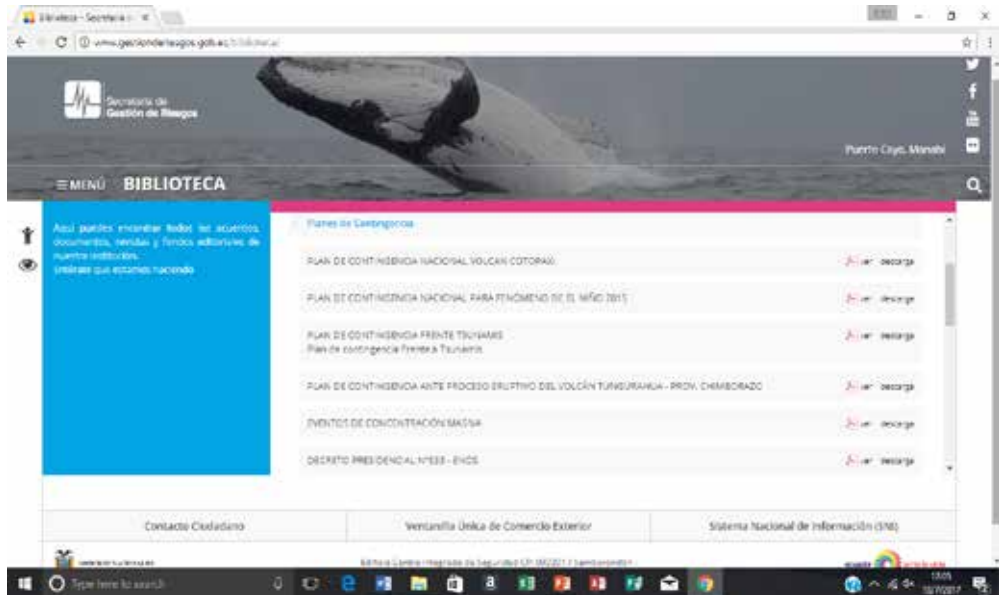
Biblioteca - Secretaría × 

www.gestionderiesgos.gob.ec/biblioteca/

Secretaría de Gestión de Riesgos

Puerto Cayo, Manabí

≡ MENÚ BIBLIOTECA

Aquí puedes encontrar todos los acuerdos, documentos, revistas y fondos editoriales de nuestra institución. Entérate qué estamos haciendo

Planes de Contingencia

PLAN DE CONTINGENCIA NACIONAL VOLCAN COTOPAXI ver descarga

PLAN DE CONTINGENCIA NACIONAL PARA FENOMENO DE EL NIÑO 2015 ver descarga

PLAN DE CONTINGENCIA FRENTE TSUNAMIS
Plan de contingencia Frente a Tsunamis ver descarga

PLAN DE CONTINGENCIA ANTE PROCESO ERUPTIVO DEL VOLCÁN TUNGURAHUA - PROV. CHIMBORAZO ver descarga

EVENTOS DE CONCENTRACIÓN MASIVA ver descarga

DECRETO PRESIDENCIAL N°833 - EVOS ver descarga

Contacto Ciudadano

Ventanilla Única de Comercio Exterior

Sistema Nacional de Información (SNI)

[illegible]

Type here to search

13:05
10/7/2017